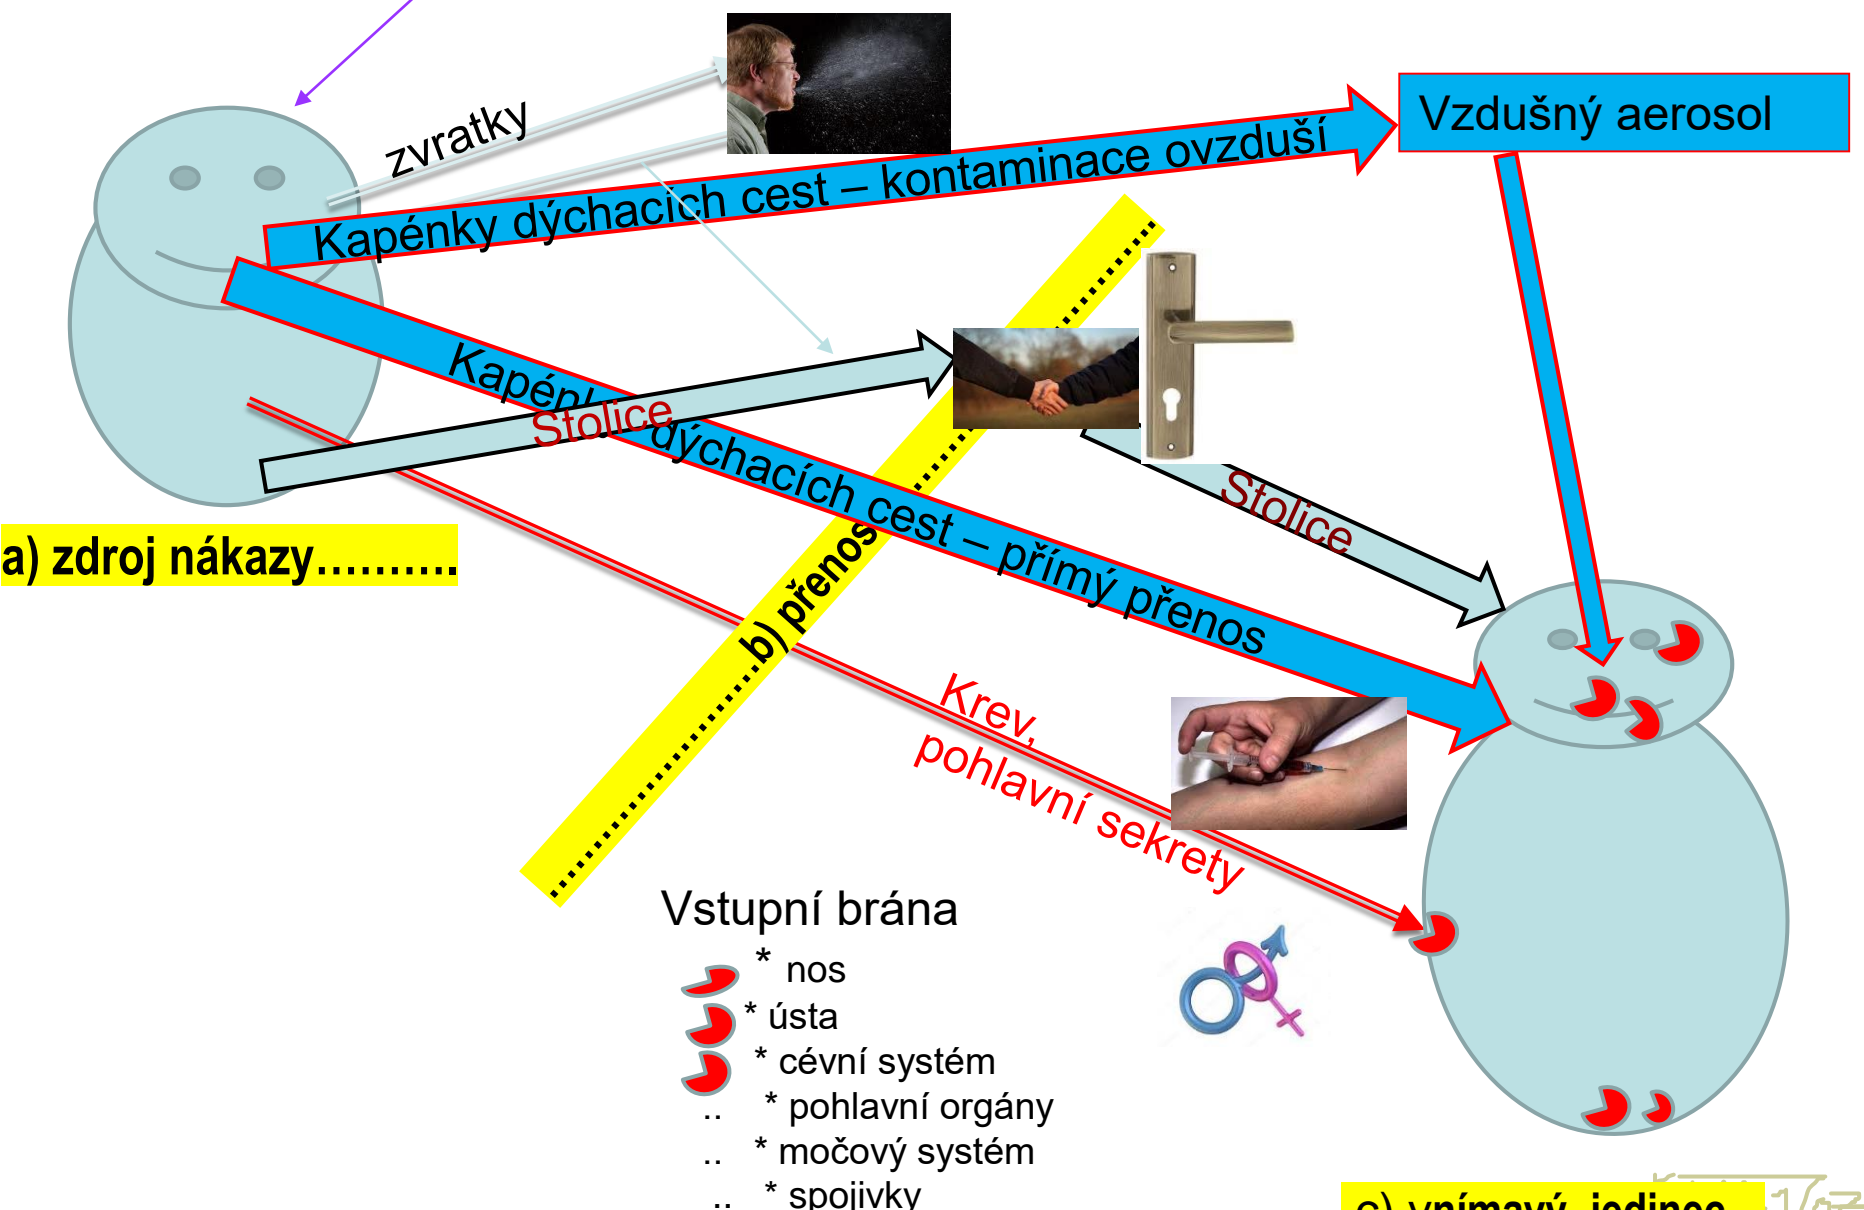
zvratky

Vzdušný aerosol

Kapénky dýchacích cest – kontaminace ovzduší

Kapénky dýchacích cest – přímý přenos

Stolice

Stolice

a) zdroj nákazy.........

b) přenos

Krev, pohlavní sekrety

Vstupní brána
* nos
* ústa
* cévní systém
.. * pohlavní orgány
.. * močový systém
.. * spojivky

c) vnímavý jedinec